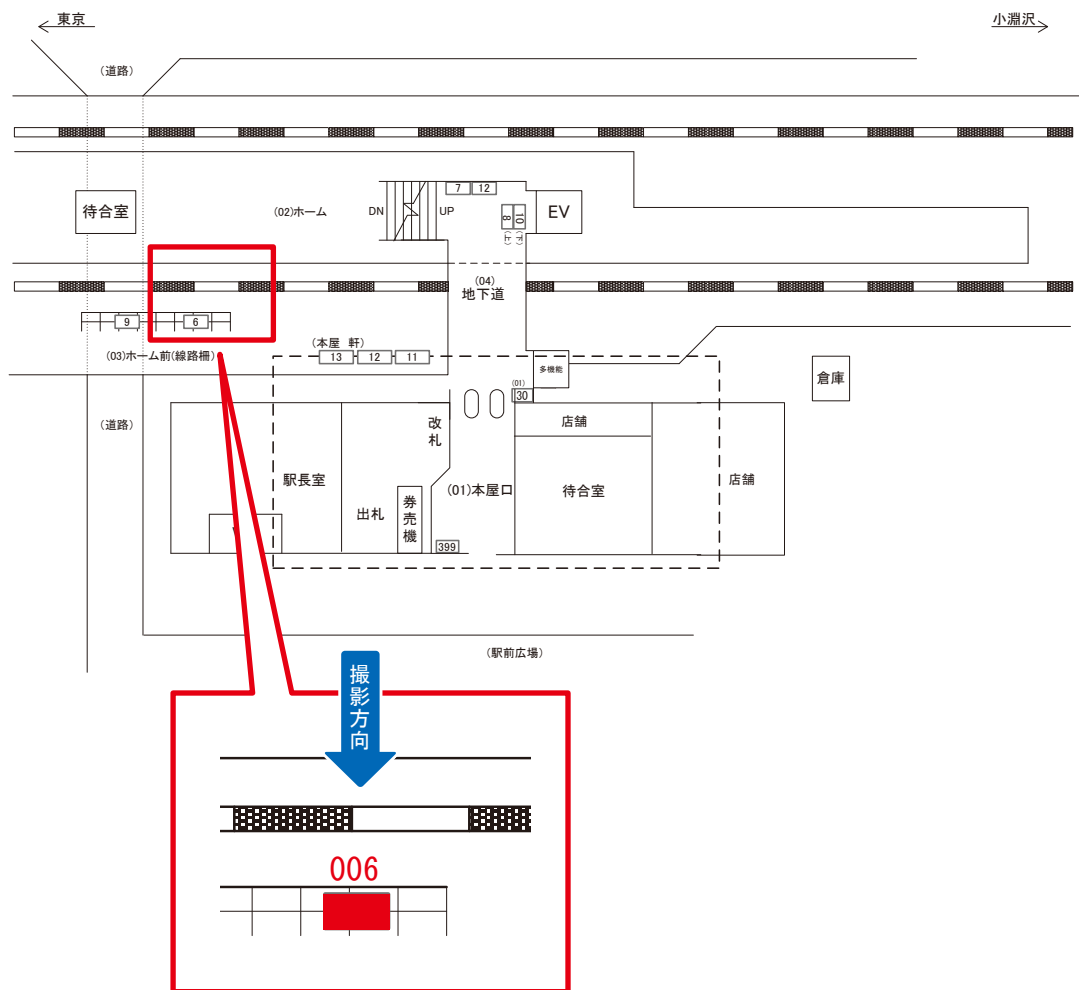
東京

小淵沢

（道路）

待合室

(02)ホーム

DN

UP

7 12

10 (下)

8 (上)

EV

(04)
地下道

9 6

(03)ホーム前(線路柵)

（本屋 軒）
13 12 11

多機能

(01)
30

倉庫

（道路）

改札

店舗

駅長室

出札

券売機

(01)本屋口

待合室

店舗

399

（駅前広場）

撮影方向

006